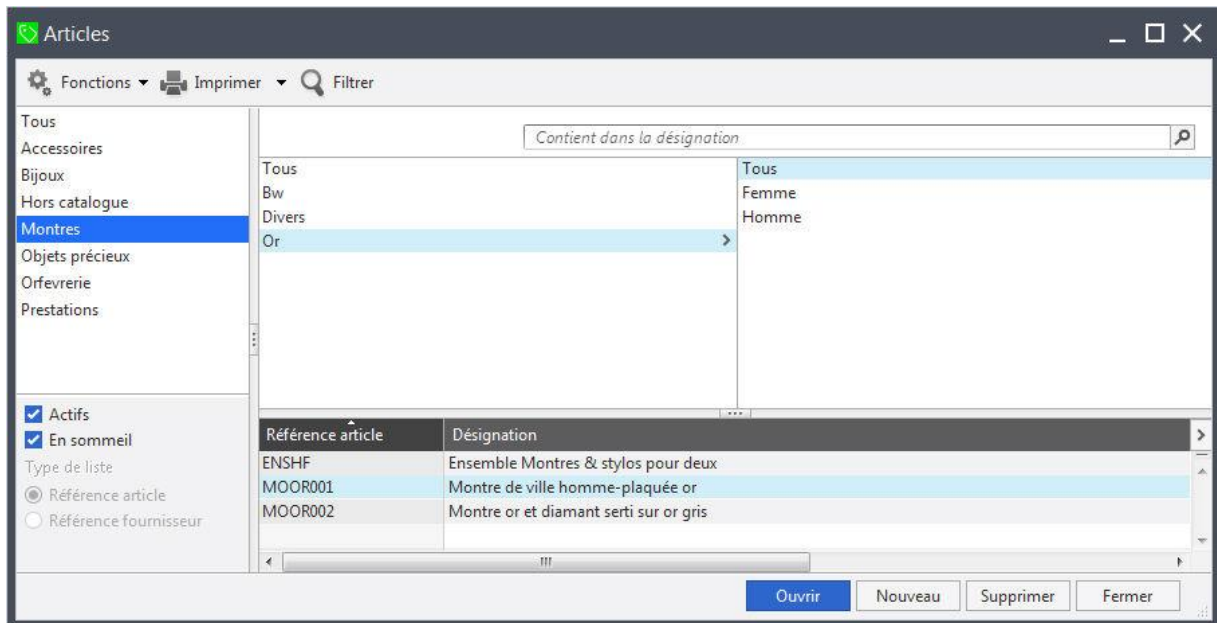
Articles

Fonctions ▾ Imprimer ▾ Filtrer

Tous
Accessoires
Bijoux
Hors catalogue
Montres
Objets précieux
Orfevrerie
Prestations

Contient dans la désignation

Tous
Bw
Divers
Or

Tous
Femme
Homme

Actifs
En sommeil
Type de liste
Référence article
Référence fournisseur

| Référence article | Désignation |
|---|---|
| ENSHF | Ensemble Montres & stylos pour deux |
| MOOR001 | Montre de ville homme-plaquée or |
| MOOR002 | Montre or et diamant serti sur or gris |

Ouvrir Nouveau Supprimer Fermer